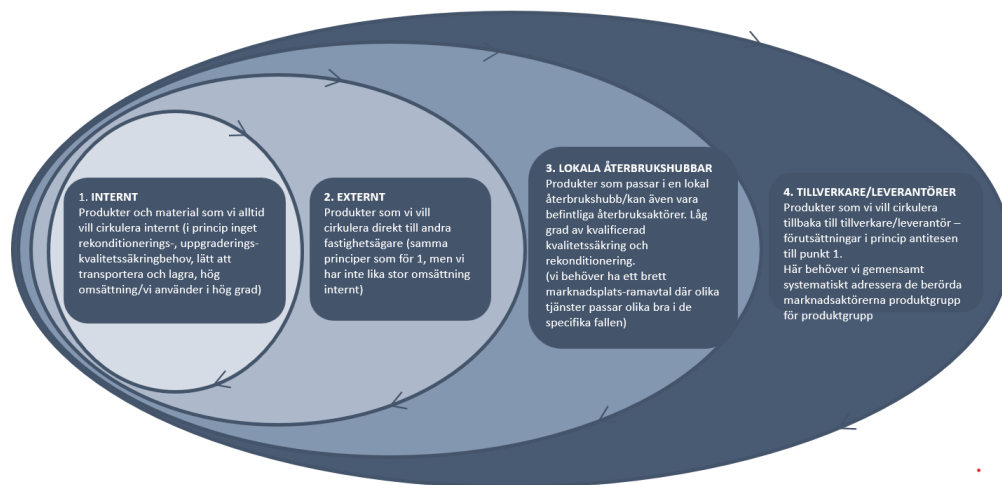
1. INTERNT
Produkter och material som vi alltid vill cirkulera internt (i princip inget rekonditionerings-, uppgraderings-kvalitetssäkringbehov, lätt att transportera och lagra, hög omsättning/vi använder i hög grad)

2. EXTERNT
Produkter som vi vill cirkulera direkt till andra fastighetsägare (samma principer som för 1, men vi har inte lika stor omsättning internt)

3. LOKALA ÅTERBRUKSHUBBAR
Produkter som passar i en lokal återbrukshubb/kan även vara befintliga återbruksaktörer. Låg grad av kvalificerad kvalitetssäkring och rekonditionering.
(vi behöver ha ett brett marknadsplats-ramavtal där olika tjänster passar olika bra i de specifika fallen)

4. TILLVERKARE/LEVERANTÖRER
Produkter som vi vill cirkulera tillbaka till tillverkare/leverantör – förutsättningar i princip antitesen till punkt 1.
Här behöver vi gemensamt systematiskt adressera de berörda marknadsaktörerna produktgrupp för produktgrupp